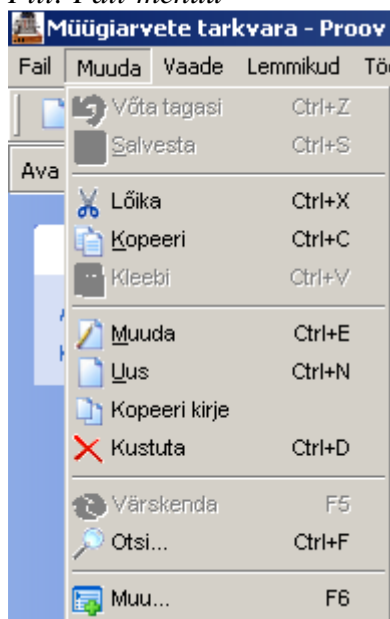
Pilt: Fail menüü

Müügiarvete tarkvara - Proov

Fail Muuda Vaade Lemmikud Tö

Ava

Võta tagasi Ctrl+Z
Salvesta Ctrl+S
Lõika Ctrl+X
Kopeeri Ctrl+C
Kleebi Ctrl+V
Muuda Ctrl+E
Uus Ctrl+N
Kopeeri kirje
Kustuta Ctrl+D
Värskenda F5
Otsi... Ctrl+F
Muu... F6